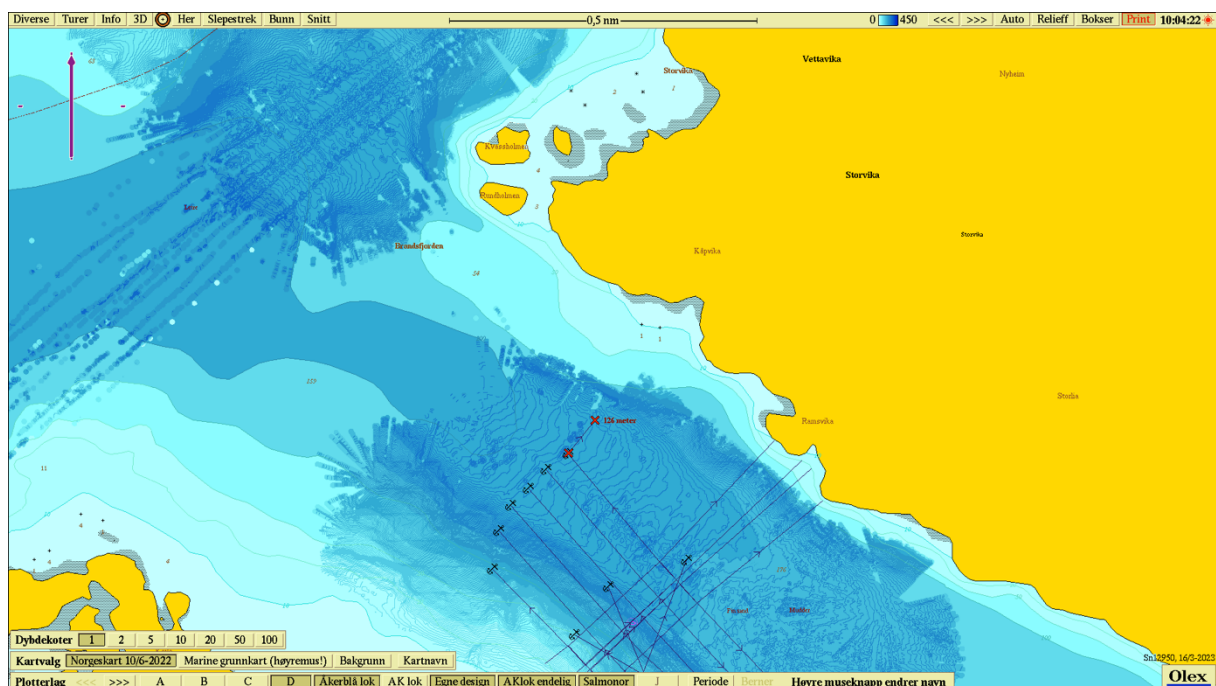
Diverse Turer Info 3D Her Slepestrek Bunn Snitt

0,5 nm

0 450 <<< >>> Auto Relieff Bokser Print 10:04:22

Vettavika

Storvika

Nyheim

Kvitsholmen

Tjuvholmen

Storvika

Storvika

Kåpvika

Brandsfjorden

Ramsvika

Storlia

126 meter

Dybdekoter 1 2 5 10 20 50 100

Kartvalg Norgeskart 10/6-2022 Marine grunnkart (høyremus!) Bakgrunn Kartnavn

Plotterlag <<< >>> A B C D Åkerblå lok AK lok Egne design AKlok endelig Salmonor J Periode Berner Høyre museknapp endrer navn

Sn12950, 16/2-2023

Olex